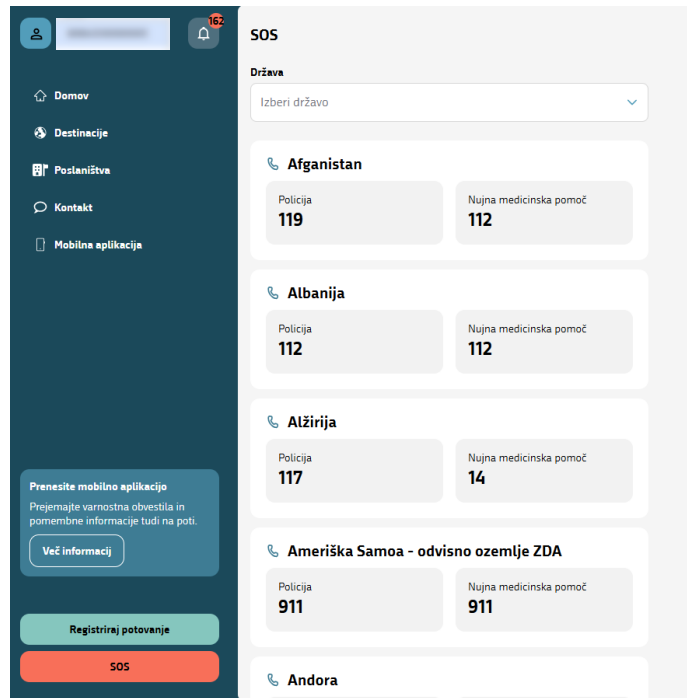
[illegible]
162

Domov
Destinacije
Poslaništva
Kontakt
Mobilna aplikacija

Prenesite mobilno aplikacijo
Prejemajte varnostna obvestila in pomembne informacije tudi na poti.
Več informacij

Registriraj potovanje
SOS

SOS

Država
Izberi državo

Afganistan
Policija
119
Nujna medicinska pomoč
112

Albanija
Policija
112
Nujna medicinska pomoč
112

Alžirija
Policija
117
Nujna medicinska pomoč
14

Ameriška Samoa - odvisno ozemlje ZDA
Policija
911
Nujna medicinska pomoč
911

Andora